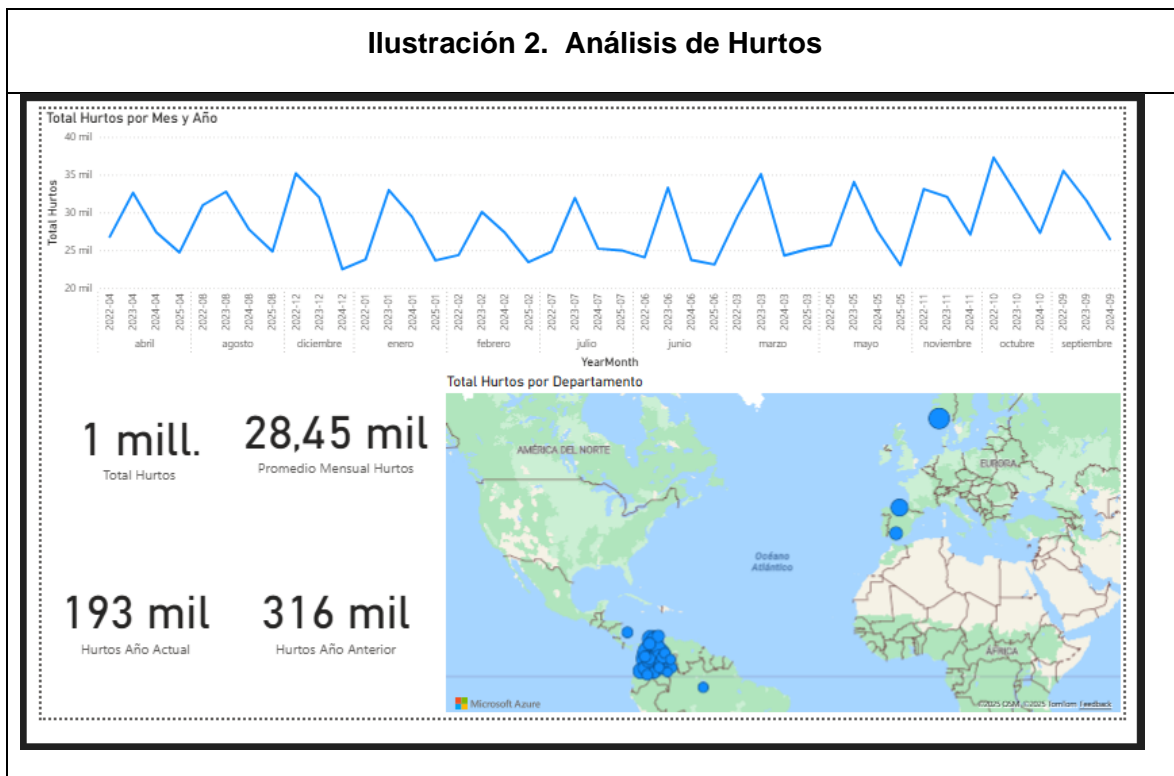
Ilustración 2. Análisis de Hurtos

Total Hurtos por Mes y Año

40 mil
35 mil
30 mil
25 mil
20 mil

Total Hurtos

2022-04 2023-04 2024-04 2025-04 2022-08 2023-08 2024-08 2025-08 2022-12 2023-12 2024-12 2022-01 2023-01 2024-01 2025-01 2022-02 2023-02 2024-02 2025-02 2022-07 2023-07 2024-07 2025-07 2022-06 2023-06 2024-06 2025-06 2022-03 2023-03 2024-03 2025-03 2022-05 2023-05 2024-05 2025-05 2022-11 2023-11 2024-11 2022-10 2023-10 2024-10 2022-09 2023-09 2024-09

abril agosto diciembre enero febrero julio junio marzo mayo noviembre octubre septiembre

YearMonth

Total Hurtos por Departamento

1 mill.
Total Hurtos

28,45 mil
Promedio Mensual Hurtos

193 mil
Hurtos Año Actual

316 mil
Hurtos Año Anterior

AMÉRICA DEL NORTE
EUROPA
Océano Atlántico
ÁFRICA

Microsoft Azure
©2025 OSM ©2025 TomTom Feedback